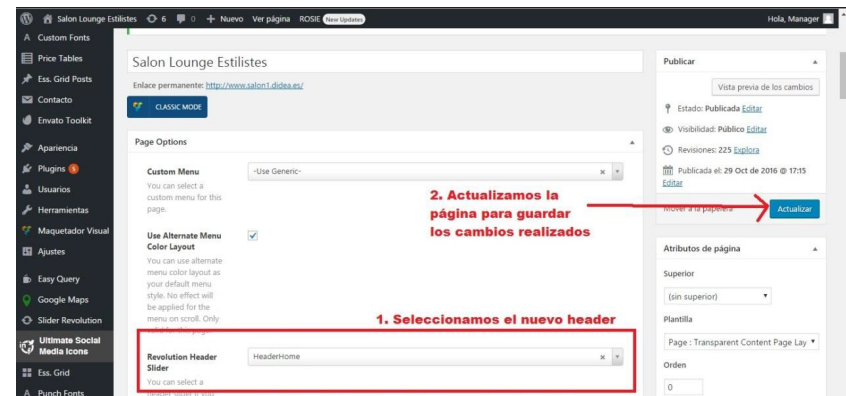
Salon Lounge Estilistes 6 0 + Nuevo Ver página ROSIE New Updates Hola, Manager

Custom Fonts
Price Tables
Ess. Grid Posts
Contacto
Envato Toolkit
Apariencia
Plugins 5
Usuarios
Herramientas
Maquetador Visual
Ajustes
Easy Query
Google Maps
Slider Revolution
Ultimate Social Media Icons
Ess. Grid
Punch Fonts

Salon Lounge Estilistes

Enlace permanente: http://www.salon1.didea.es/

CLASSIC MODE

Page Options

Custom Menu
You can select a custom menu for this page.

-Use Generic-

Use Alternate Menu Color Layout
You can use alternate menu color layout as your default menu style. No effect will be applied for the menu on scroll. Only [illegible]

Revolution Header Slider
You can select a header slider if you

HeaderHome

2. Actualizamos la página para guardar los cambios realizados

1. Seleccionamos el nuevo header

Publicar

Vista previa de los cambios

Estado: Publicada Editar

Visibilidad: Público Editar

Revisiones: 225 Explora

Publicada el: 29 Oct de 2016 @ 17:15 Editar

Mover a la papelera

Actualizar

Atributos de página

Superior

(sin superior)

Plantilla

Page : Transparent Content Page Lay

Orden

0